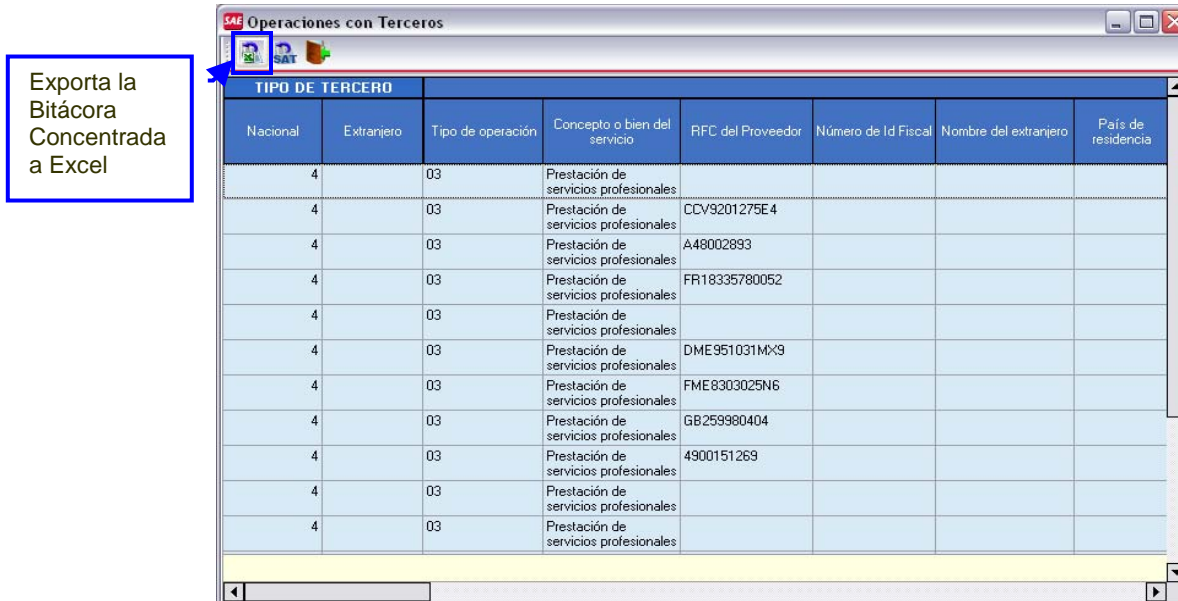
Exporta la Bitácora Concentrada a Excel

SAE Operaciones con Terceros

SAT

TIPO DE TERCERO

| Nacional | Extranjero | Tipo de operación | Concepto o bien del servicio | RFC del Proveedor | Número de Id Fiscal | Nombre del extranjero | País de residencia |
|---|---|---|---|---|---|---|---|
| 4 | | 03 | Prestación de servicios profesionales | | | | |
| 4 | | 03 | Prestación de servicios profesionales | CCV9201275E4 | | | |
| 4 | | 03 | Prestación de servicios profesionales | A48002893 | | | |
| 4 | | 03 | Prestación de servicios profesionales | FR18335780052 | | | |
| 4 | | 03 | Prestación de servicios profesionales | | | | |
| 4 | | 03 | Prestación de servicios profesionales | DME951031MX9 | | | |
| 4 | | 03 | Prestación de servicios profesionales | FME8303025N6 | | | |
| 4 | | 03 | Prestación de servicios profesionales | GB259980404 | | | |
| 4 | | 03 | Prestación de servicios profesionales | 4900151269 | | | |
| 4 | | 03 | Prestación de servicios profesionales | | | | |
| 4 | | 03 | Prestación de servicios profesionales | | | | |